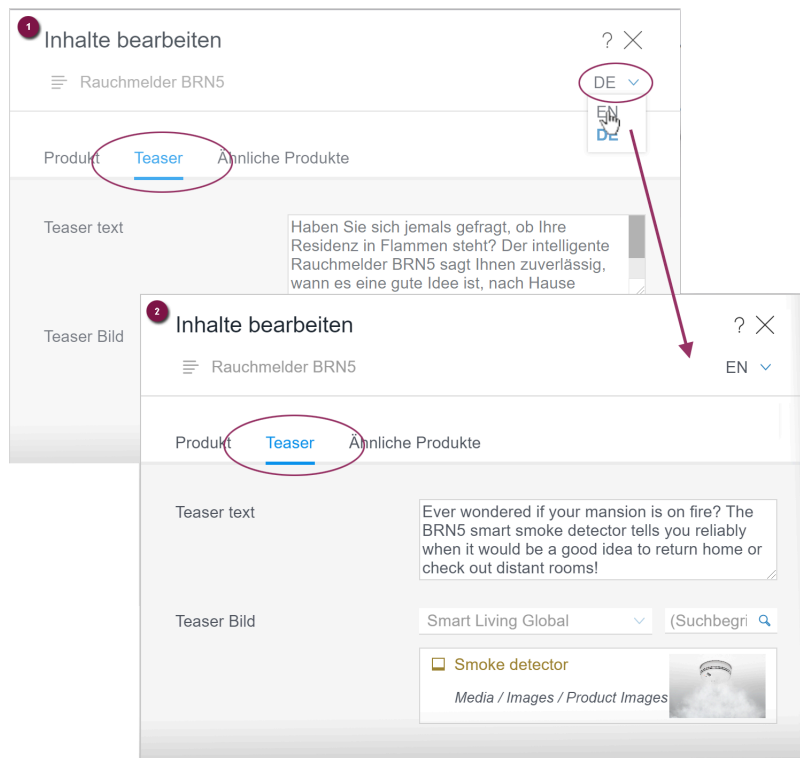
1

Inhalte bearbeiten

? ×

Rauchmelder BRN5

DE

EN

DE

Produkt Teaser Ähnliche Produkte

Teaser text

Haben Sie sich jemals gefragt, ob Ihre Residenz in Flammen steht? Der intelligente Rauchmelder BRN5 sagt Ihnen zuverlässig, wann es eine gute Idee ist, nach Hause

Teaser Bild

2

Inhalte bearbeiten

? ×

Rauchmelder BRN5

EN

Produkt Teaser Ähnliche Produkte

Teaser text

Ever wondered if your mansion is on fire? The BRN5 smart smoke detector tells you reliably when it would be a good idea to return home or check out distant rooms!

Teaser Bild

Smart Living Global

(Suchbegri

Smoke detector

Media / Images / Product Images